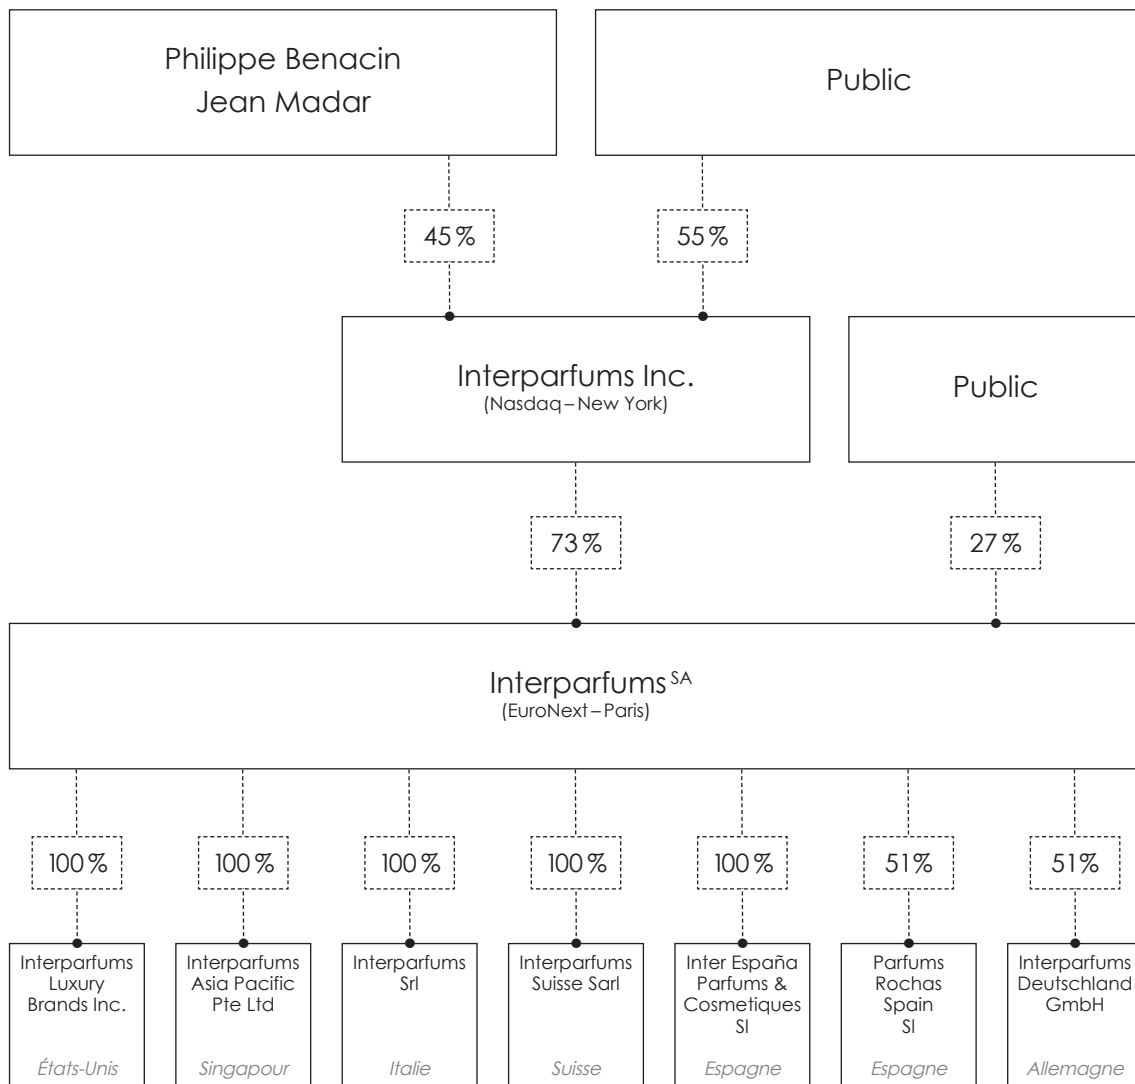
Philippe Benacin
Jean Madar

Public

45 %

55 %

Interparfums Inc.
(Nasdaq – New York)

Public

73 %

27 %

Interparfums $^{SA}$
(EuroNext – Paris)

100 %

100 %

100 %

100 %

100 %

51%

51%

Interparfums Luxury Brands Inc.
États-Unis

Interparfums Asia Pacific Pte Ltd
Singapour

Interparfums Srl
Italie

Interparfums Suisse Sarl
Suisse

Inter España Parfums & Cosmetiques Sl
Espagne

Parfums Rochas Spain Sl
Espagne

Interparfums Deutschland GmbH
Allemagne